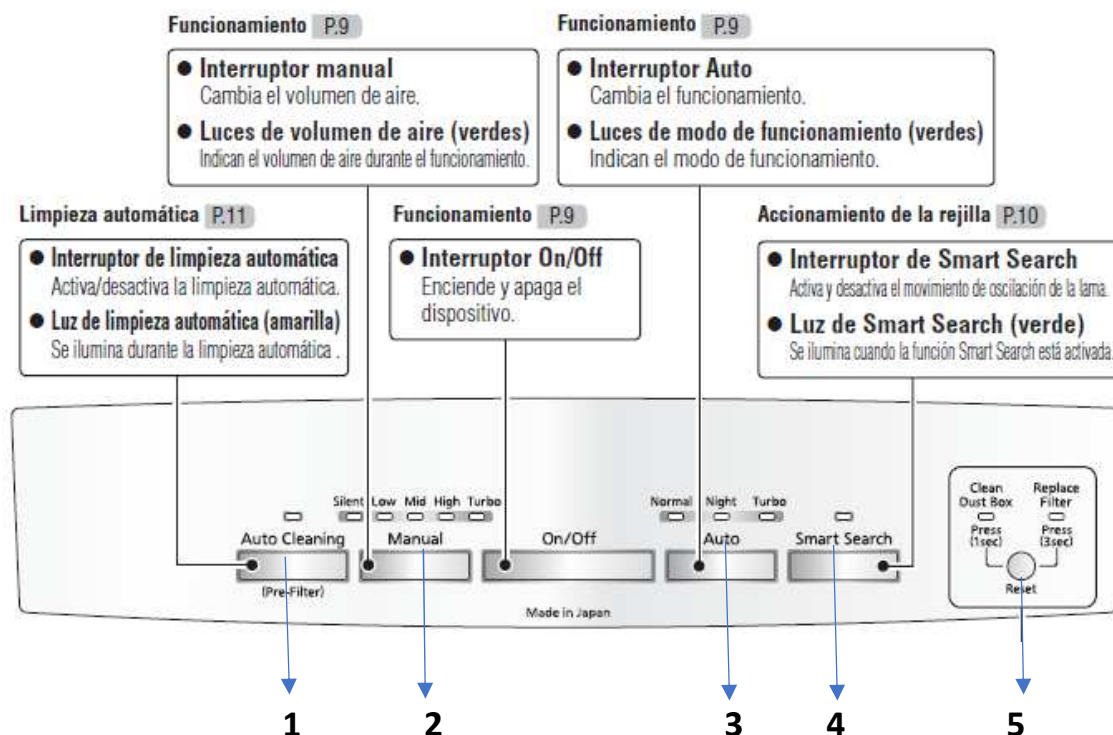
Funcionamiento P.9

● Interruptor manual
Cambia el volumen de aire.

● Luces de volumen de aire (verdes)
Indican el volumen de aire durante el funcionamiento.

Funcionamiento P.9

● Interruptor Auto
Cambia el funcionamiento.

● Luces de modo de funcionamiento (verdes)
Indican el modo de funcionamiento.

Limpieza automática P.11

● Interruptor de limpieza automática
Activa/desactiva la limpieza automática.

● Luz de limpieza automática (amarilla)
Se ilumina durante la limpieza automática .

Funcionamiento P.9

● Interruptor On/Off
Enciende y apaga el dispositivo.

Accionamiento de la rejilla P.10

● Interruptor de Smart Search
Activa y desactiva el movimiento de oscilación de la lama.

● Luz de Smart Search (verde)
Se ilumina cuando la función Smart Search está activada.

Silent Low Mid High Turbo

Normal Night Turbo

Clean Dust Box

Replace Filter

Auto Cleaning

Manual

On/Off

Auto

Smart Search

Press (1sec)

Press (3sec)

Reset

(Pre-Filter)

Made in Japan

1 2 3 4 5